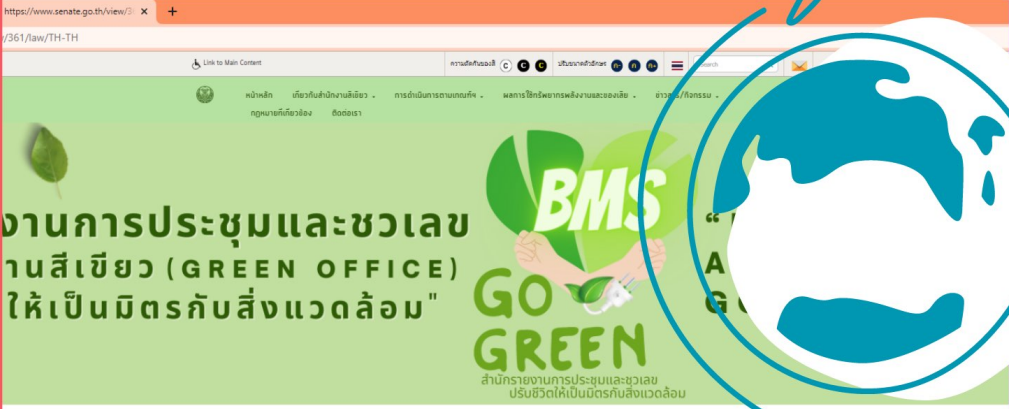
https://www.senate.go.th/view/3
/361/law/TH-TH

Link to Main Content
ความคมชัดของสี C C C
ปรับขนาดตัวอักษร ก- ก ก+
Search

หน้าหลัก เกี่ยวกับสำนักงานสีเขียว การดำเนินการตามเกณฑ์ฯ ผลการใช้ทรัพยากรพลังงานและของเสีย ข่าวสาร/กิจกรรม
กฎหมายที่เกี่ยวข้อง ติดต่อเรา

งานการประชุมและชวเลข
านสีเขียว (GREEN OFFICE)
ให้เป็นมิตรกับสิ่งแวดล้อม"

BMS
GO
GREEN
สำนักรายงานการประชุมและชวเลข
ปรับชีวิตให้เป็นมิตรกับสิ่งแวดล้อม

"
A
G